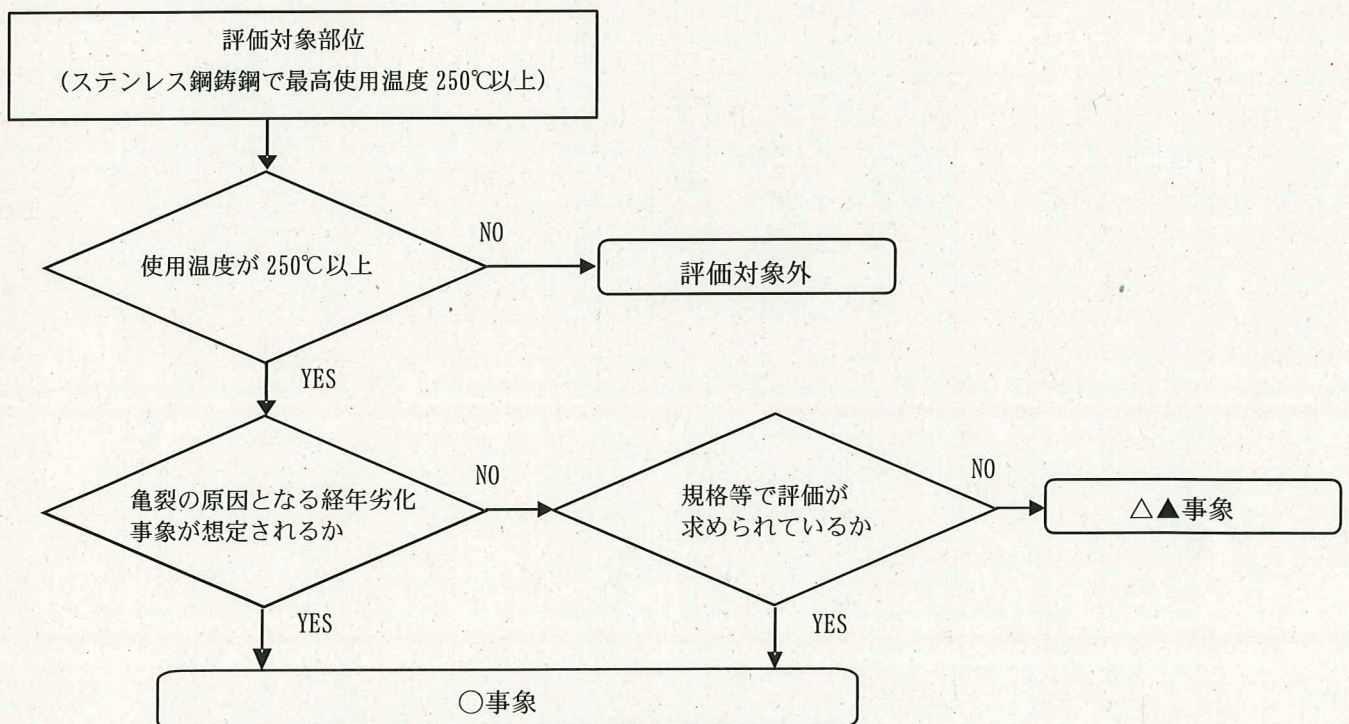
評価対象部位
（ステンレス鋼鋳鋼で最高使用温度 250℃以上）

使用温度が 250℃以上

NO

評価対象外

YES

亀裂の原因となる経年劣化事象が想定されるか

NO

規格等で評価が求められているか

NO

△▲事象

YES

YES

○事象